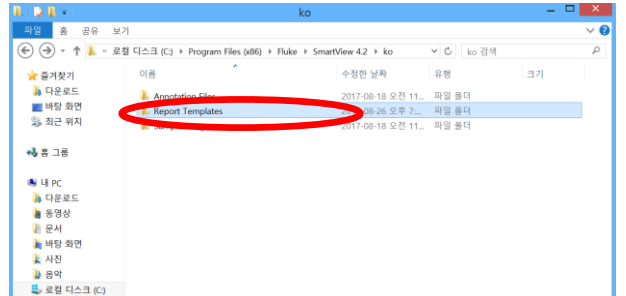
ko

파일 홈 공유 보기

로컬 디스크 (C:) › Program Files (x86) › Fluke › SmartView 4.2 › ko

ko 검색

즐겨찾기
다운로드
바탕 화면
최근 위치

홈 그룹

내 PC
다운로드
동영상
문서
바탕 화면
사진
음악
로컬 디스크 (C:)

| 이름 | 수정한 날짜 | 유형 | 크기 |
|---|---|---|---|
| Annotation Files | 2017-08-18 오전 11... | 파일 폴더 | |
| Report Templates | 2017-08-26 오후 7:... | 파일 폴더 | |
| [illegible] | 2017-08-18 오전 11... | 파일 폴더 | |